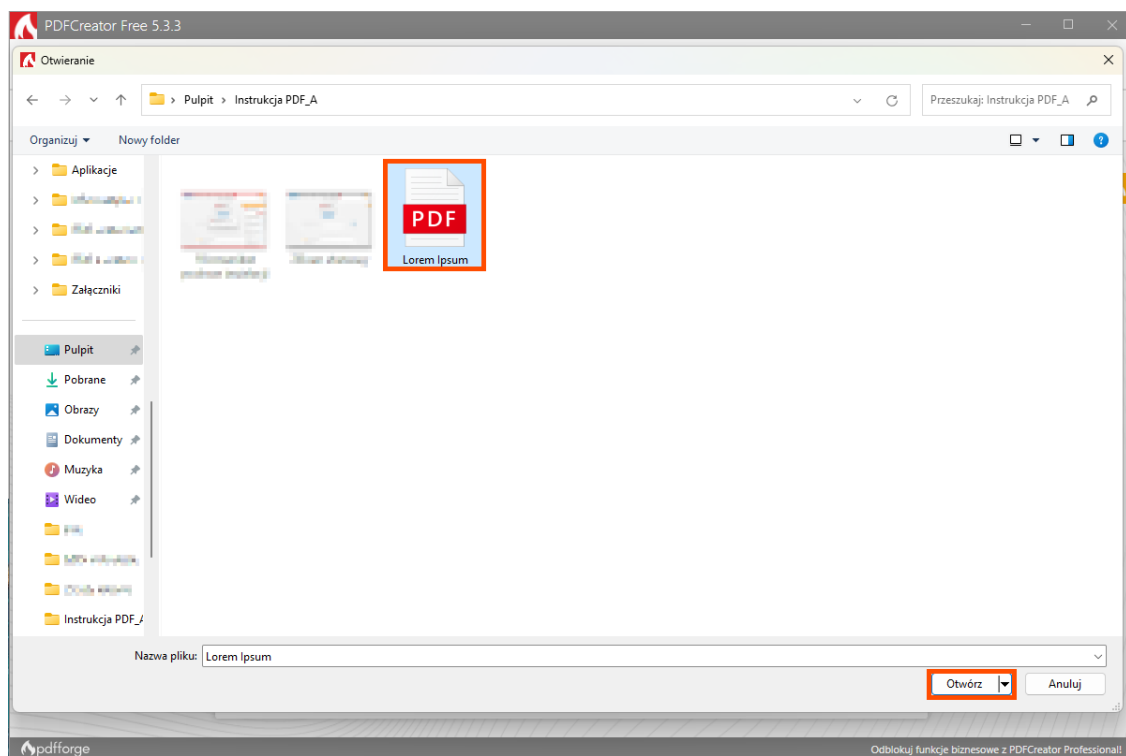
PDFCreator Free 5.3.3

Otwieranie

Pulpit > Instrukcja PDF_A

Przeszukaj: Instrukcja PDF_A

Organizuj ▾ Nowy folder

Aplikacje
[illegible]
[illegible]
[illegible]
Załączniki

Pulpit
Pobrane
Obrazy
Dokumenty
Muzyka
Wideo
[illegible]
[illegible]
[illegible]
Instrukcja PDF_A

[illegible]
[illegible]
PDF
Lorem Ipsum

Nazwa pliku: Lorem Ipsum

Otwórz
Anuluj

pdfforge
Odblokuj funkcje biznesowe z PDFCreator Professional!